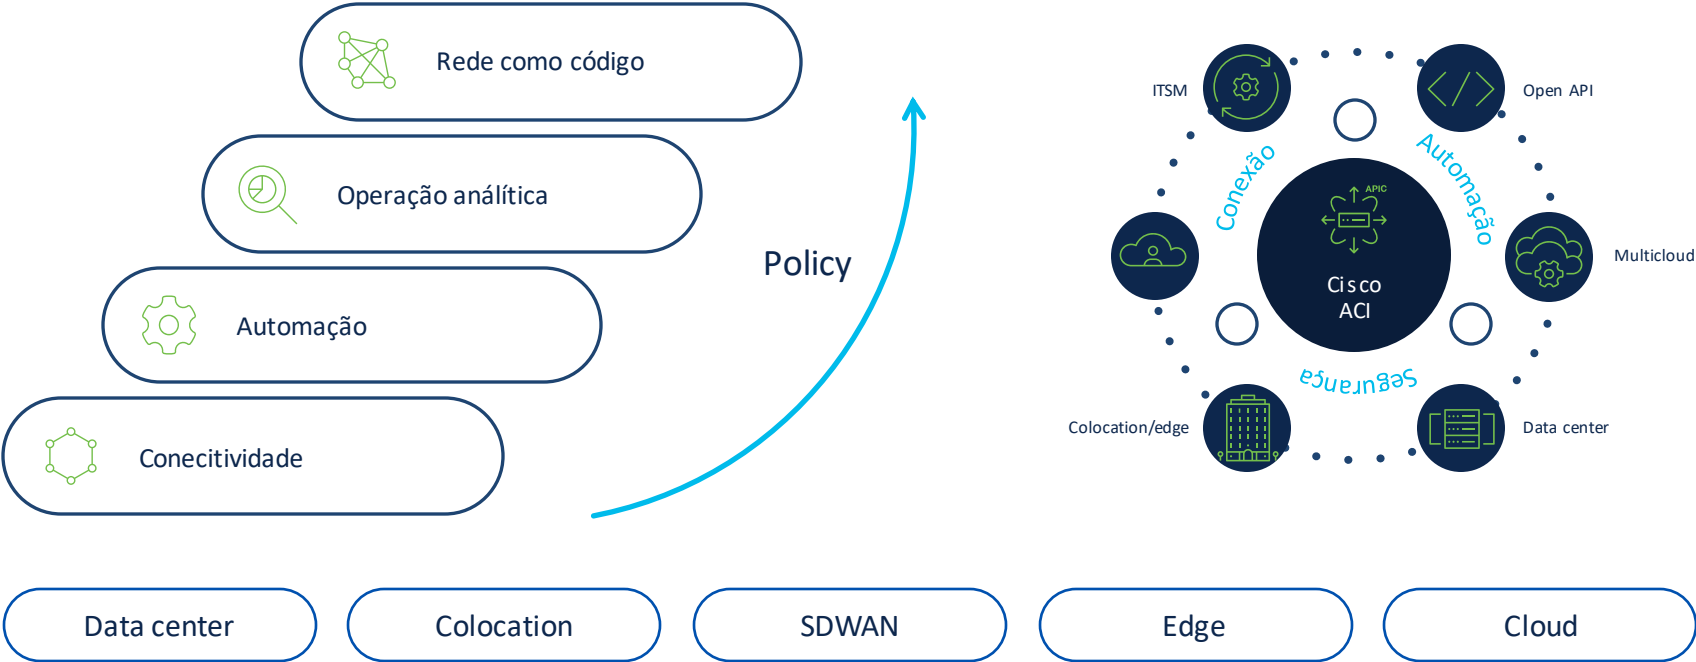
Rede como código

Operação analítica

Automação

Conecitividade

Policy

ITSM

Open API

Conexão

Automação

APIC

Cisco
ACI

Multicloud

Segurança

Colocation/edge

Data center

Data center

Colocation

SDWAN

Edge

Cloud